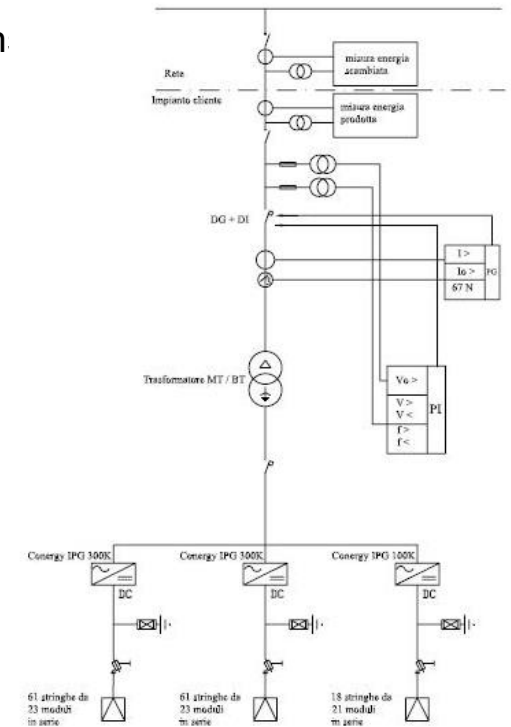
n

Rete

misura energia scambiata

Impianto cliente

misura energia prodotta

DG + DI

I >
Io >
67 N

PG

Trasformatore MT / BT

Vo >

V >
V <

f >
f <

PI

Conergy IPG 300K

DC

61 stringhe da 23 moduli in serie

Conergy IPG 300K

DC

61 stringhe da 23 moduli in serie

Conergy IPG 100K

DC

18 stringhe da 21 moduli in serie